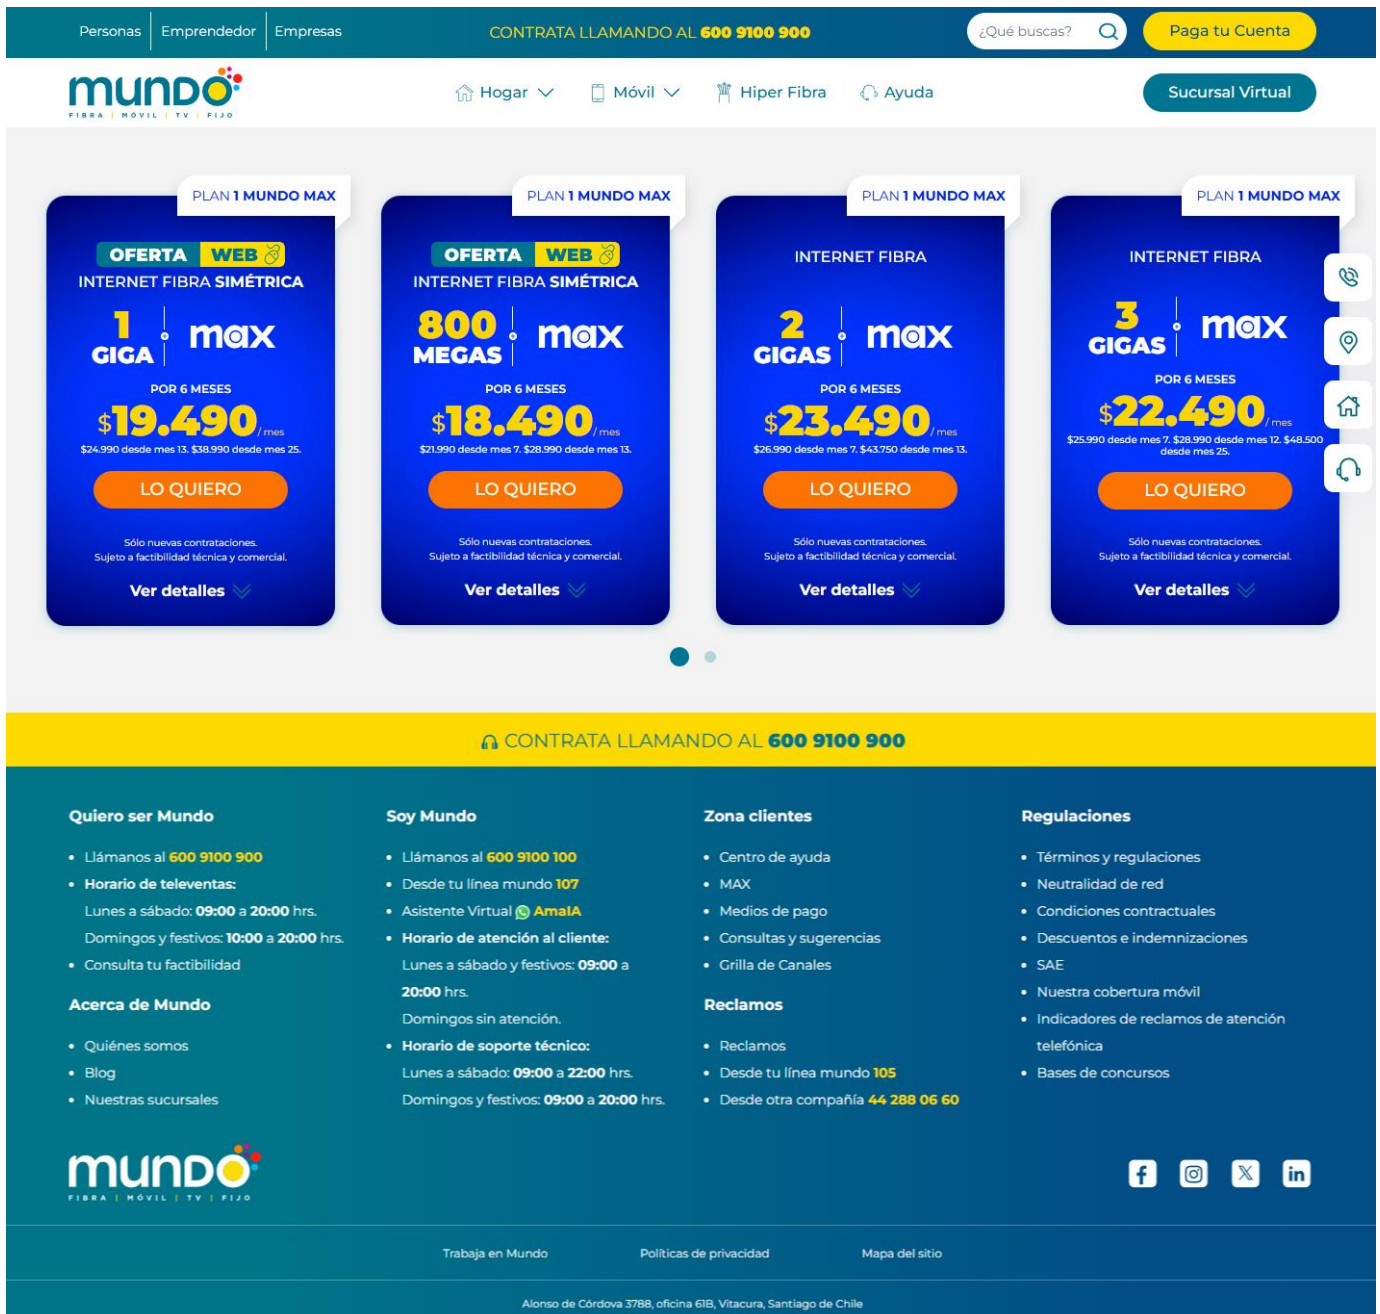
Personas | Emprendedor | Empresas

CONTRATA LLAMANDO AL **600 9100 900**

¿Qué buscas?

Paga tu Cuenta

mundo
FIBRA | MÓVIL | TV | FIJO

Hogar Móvil Hiper Fibra Ayuda

Sucursal Virtual

PLAN 1 MUNDO MAX
OFERTA WEB
INTERNET FIBRA SIMÉTRICA
1 GIGA max
POR 6 MESES
$19.490 /mes
$24.990 desde mes 13. $38.990 desde mes 25.
LO QUIERO
Sólo nuevas contrataciones.
Sujeto a factibilidad técnica y comercial.
Ver detalles

PLAN 1 MUNDO MAX
OFERTA WEB
INTERNET FIBRA SIMÉTRICA
800 MEGAS max
POR 6 MESES
$18.490 /mes
$21.990 desde mes 7. $28.990 desde mes 13.
LO QUIERO
Sólo nuevas contrataciones.
Sujeto a factibilidad técnica y comercial.
Ver detalles

PLAN 1 MUNDO MAX
INTERNET FIBRA
2 GIGAS max
POR 6 MESES
$23.490 /mes
$26.990 desde mes 7. $43.750 desde mes 13.
LO QUIERO
Sólo nuevas contrataciones.
Sujeto a factibilidad técnica y comercial.
Ver detalles

PLAN 1 MUNDO MAX
INTERNET FIBRA
3 GIGAS max
POR 6 MESES
$22.490 /mes
$25.990 desde mes 7. $28.990 desde mes 12. $48.500 desde mes 25.
LO QUIERO
Sólo nuevas contrataciones.
Sujeto a factibilidad técnica y comercial.
Ver detalles

CONTRATA LLAMANDO AL **600 9100 900**

**Quiero ser Mundo**
- Llámanos al 600 9100 900
- **Horario de televentas:**
Lunes a sábado: **09:00** a **20:00** hrs.
Domingos y festivos: **10:00** a **20:00** hrs.
- Consulta tu factibilidad

**Acerca de Mundo**
- Quiénes somos
- Blog
- Nuestras sucursales

**Soy Mundo**
- Llámanos al 600 9100 100
- Desde tu línea mundo 107
- Asistente Virtual AmaIA
- **Horario de atención al cliente:**
Lunes a sábado y festivos: **09:00** a **20:00** hrs.
Domingos sin atención.
- **Horario de soporte técnico:**
Lunes a sábado: **09:00** a **22:00** hrs.
Domingos y festivos: **09:00** a **20:00** hrs.

**Zona clientes**
- Centro de ayuda
- MAX
- Medios de pago
- Consultas y sugerencias
- Grilla de Canales

**Reclamos**
- Reclamos
- Desde tu línea mundo 105
- Desde otra compañía 44 288 06 60

**Regulaciones**
- Términos y regulaciones
- Neutralidad de red
- Condiciones contractuales
- Descuentos e indemnizaciones
- SAE
- Nuestra cobertura móvil
- Indicadores de reclamos de atención telefónica
- Bases de concursos

mundo
FIBRA | MÓVIL | TV | FIJO

Trabaja en Mundo Políticas de privacidad Mapa del sitio

Alonso de Córdova 3788, oficina 61B, Vitacura, Santiago de Chile